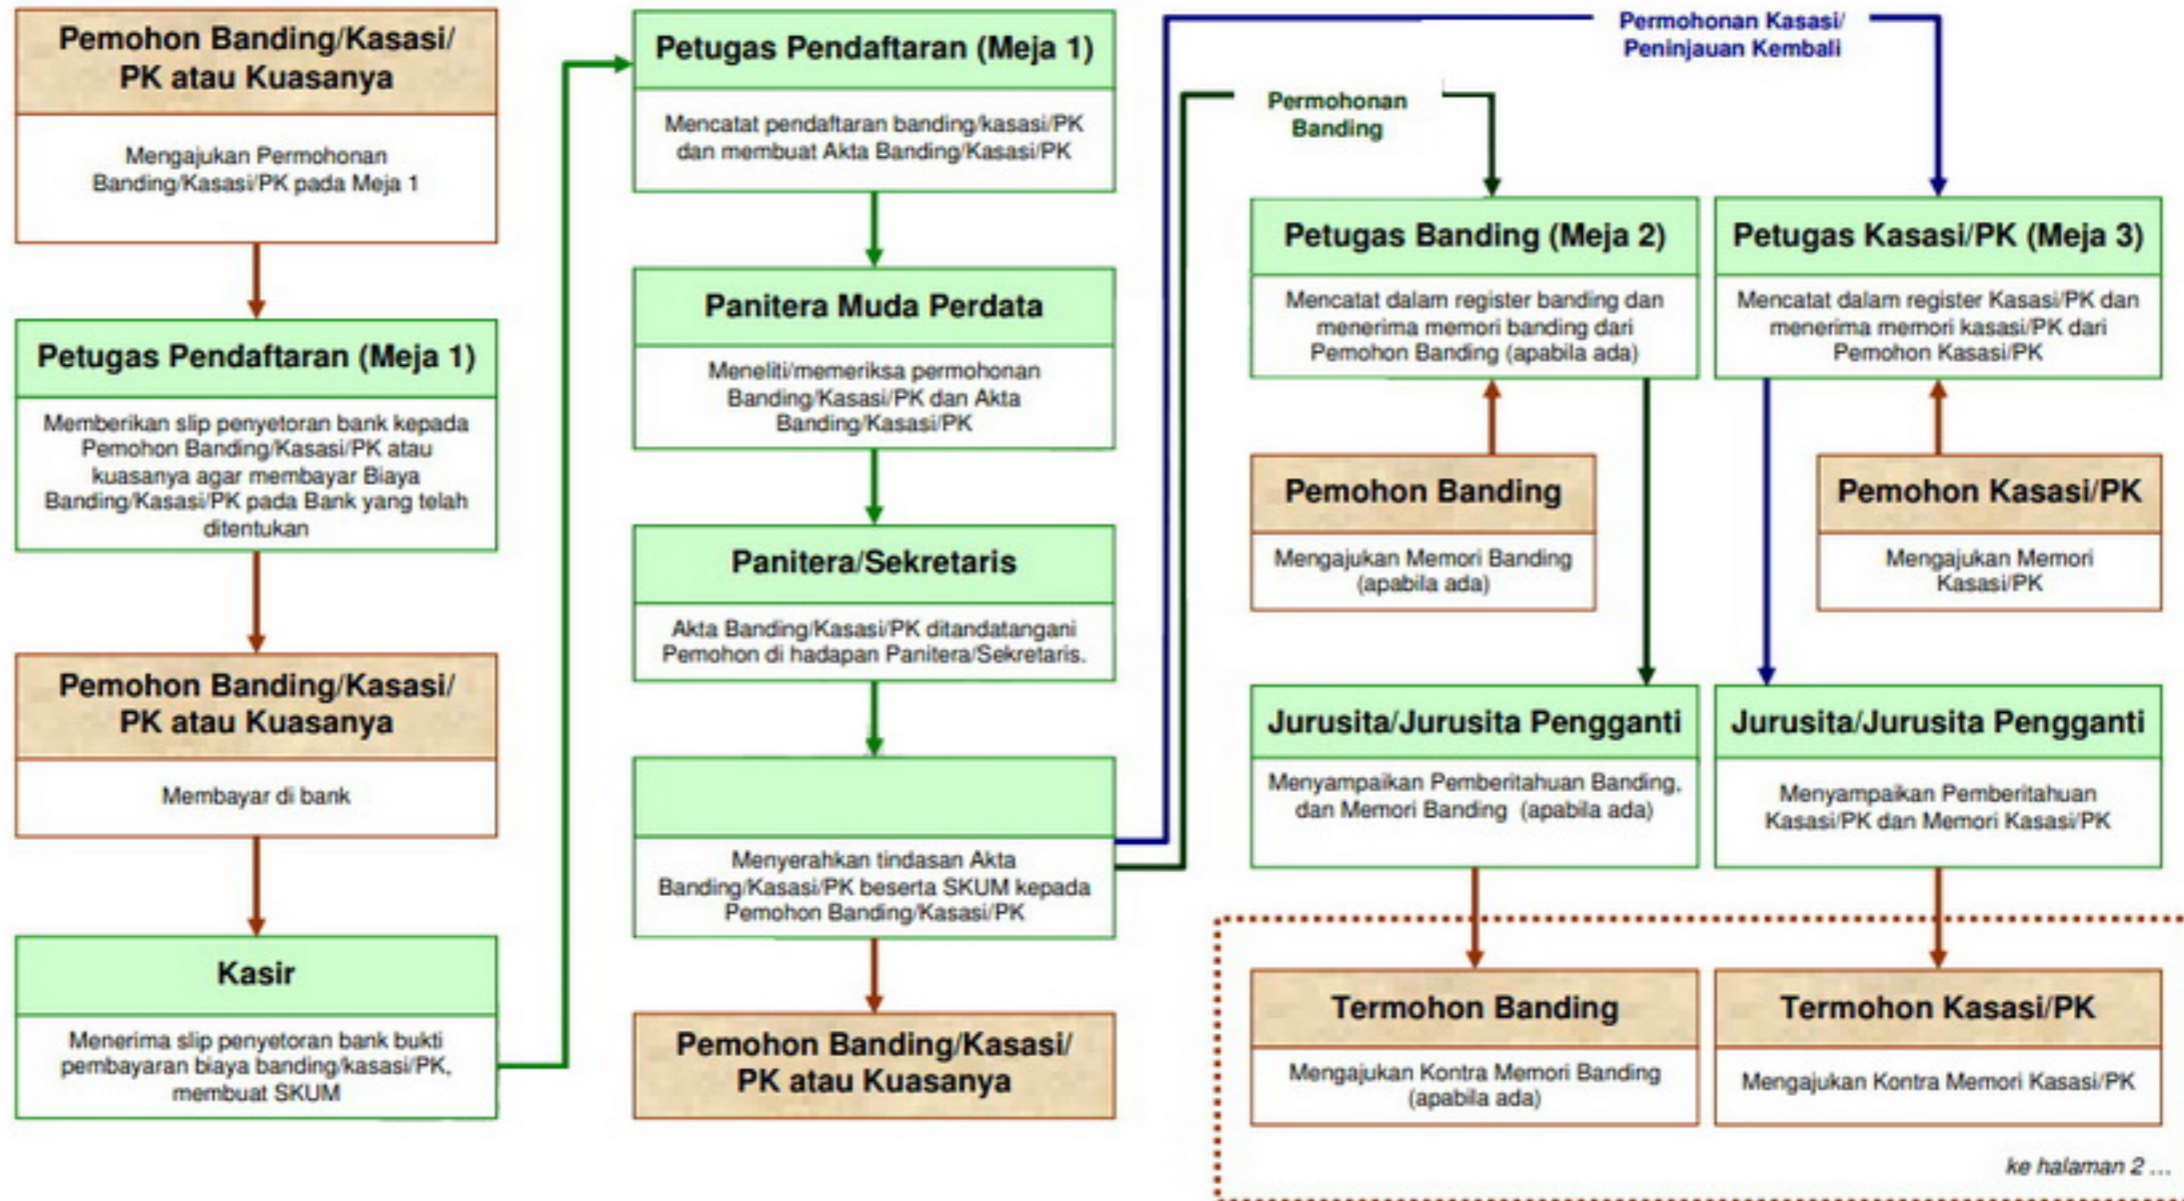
Pemohon Banding/Kasasi/ PK atau Kuasanya

Mengajukan Permohonan Banding/Kasasi/PK pada Meja 1

Petugas Pendaftaran (Meja 1)

Memberikan slip penyetoran bank kepada Pemohon Banding/Kasasi/PK atau kuasanya agar membayar Biaya Banding/Kasasi/PK pada Bank yang telah ditentukan

Pemohon Banding/Kasasi/ PK atau Kuasanya

Membayar di bank

Kasir

Menerima slip penyetoran bank bukti pembayaran biaya banding/kasasi/PK, membuat SKUM

Petugas Pendaftaran (Meja 1)

Mencatat pendaftaran banding/kasasi/PK dan membuat Akta Banding/Kasasi/PK

Panitera Muda Perdata

Meneliti/memeriksa permohonan Banding/Kasasi/PK dan Akta Banding/Kasasi/PK

Panitera/Sekretaris

Akta Banding/Kasasi/PK ditandatangani Pemohon di hadapan Panitera/Sekretaris.

Menyerahkan tindasan Akta Banding/Kasasi/PK beserta SKUM kepada Pemohon Banding/Kasasi/PK

Pemohon Banding/Kasasi/ PK atau Kuasanya

Permohonan Kasasi/ Peninjauan Kembali

Permohonan Banding

Petugas Banding (Meja 2)

Mencatat dalam register banding dan menerima memori banding dari Pemohon Banding (apabila ada)

Petugas Kasasi/PK (Meja 3)

Mencatat dalam register Kasasi/PK dan menerima memori kasasi/PK dari Pemohon Kasasi/PK

Pemohon Banding

Mengajukan Memori Banding (apabila ada)

Pemohon Kasasi/PK

Mengajukan Memori Kasasi/PK

Jurusita/Jurusita Pengganti

Menyampaikan Pemberitahuan Banding, dan Memori Banding (apabila ada)

Jurusita/Jurusita Pengganti

Menyampaikan Pemberitahuan Kasasi/PK dan Memori Kasasi/PK

Termohon Banding

Mengajukan Kontra Memori Banding (apabila ada)

Termohon Kasasi/PK

Mengajukan Kontra Memori Kasasi/PK

ke halaman 2 ...